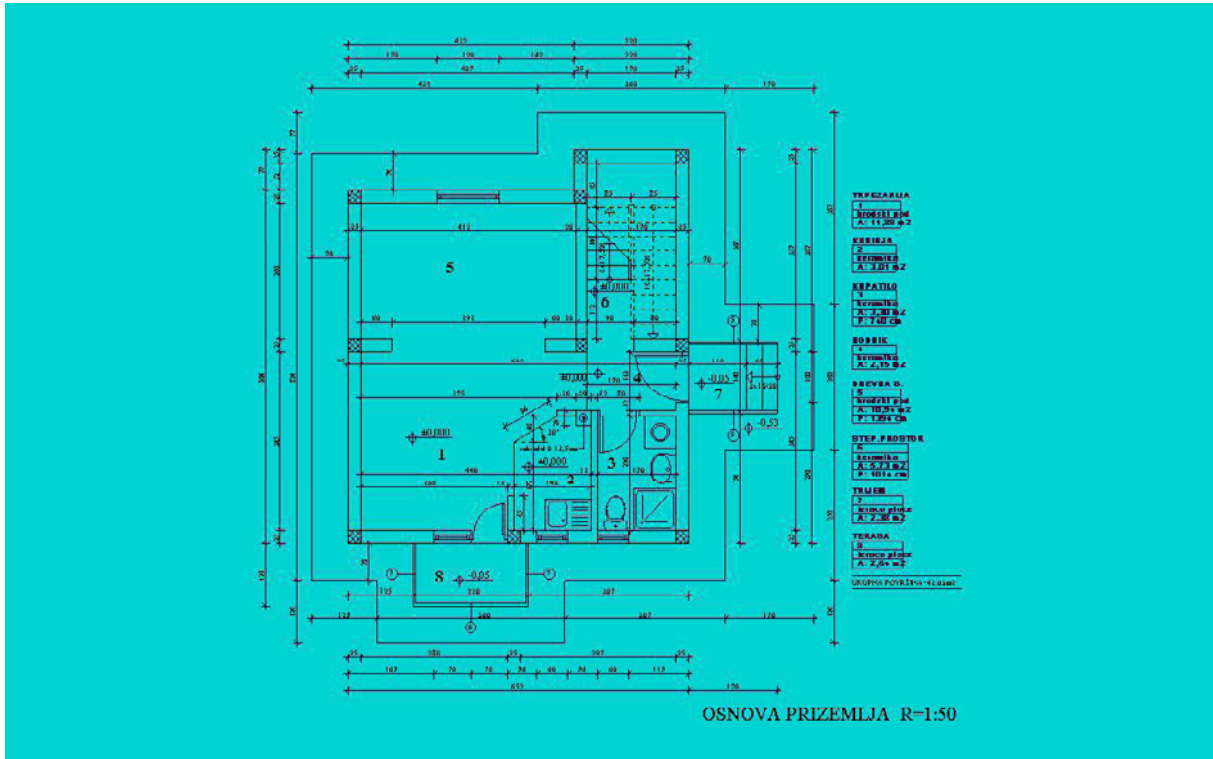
5

6

4

7

1

3

2

8

±0,000

-0,05

-0,53

TRPEZARIJA
1
brodski pod
A: 11,88 m2

KUHINJA
2
keramika
A: 3,01 m2

KUPATILO
3
keramika
A: 2,80 m2

HODNIK
4
keramika
A: 2,15 m2

DNEVNA S.
5
brodski pod
A: 10,5 m2

STEP. PROSTOR
6
keramika
A: 5,73 m2

TRIJEM
7
kamene ploce
A: 2,30 m2

TERASA
8
kamene ploce
A: 2,6 m2

UKUPNA POVRŠINA

OSNOVA PRIZEMLJA R=1:50